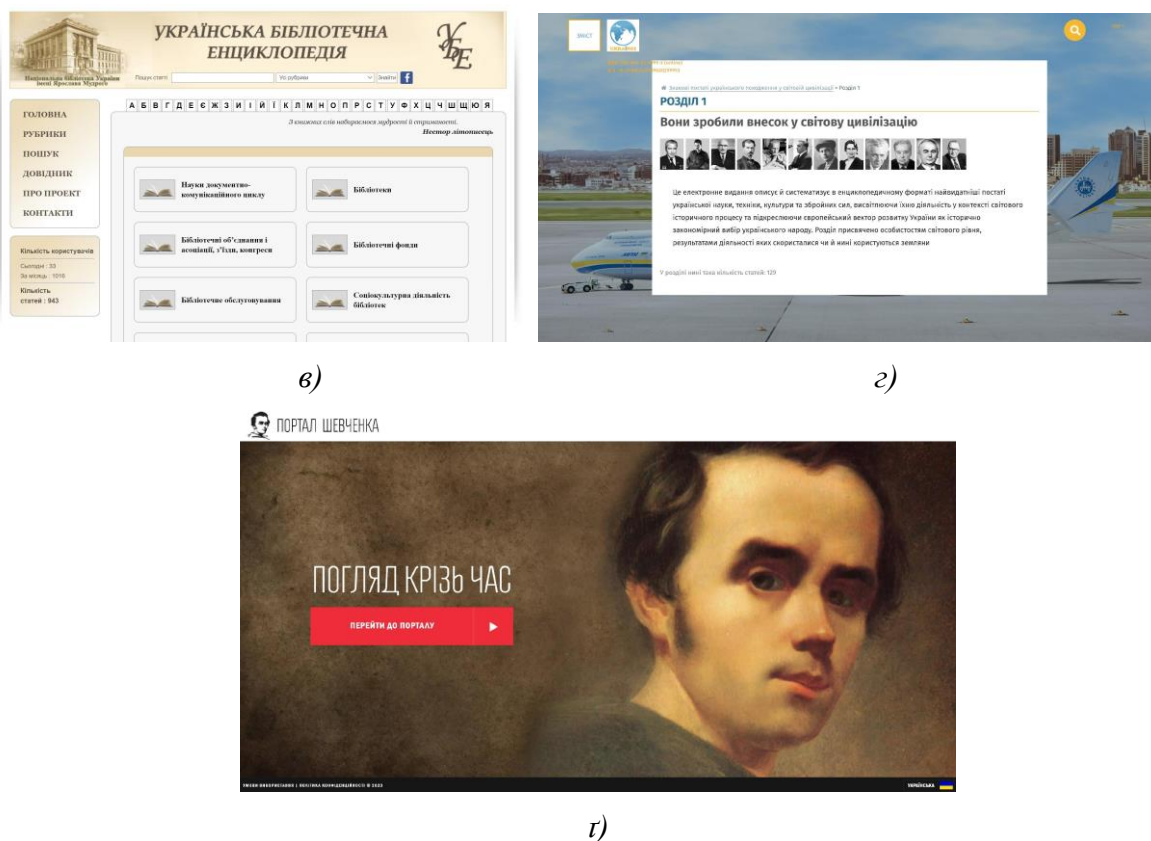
УКРАЇНСЬКА БІБЛІОТЕЧНА ЕНЦИКЛОПЕДІЯ

УБЕ

Національна бібліотека України імені Ярослава Мудрого

Пошук статті: Усі рубрики Знайти

ГОЛОВНА
РУБРИКИ
ПОШУК
ДОВІДНИК
ПРО ПРОЕКТ
КОНТАКТИ

Кількість користувачів
Сьогодні : 33
За місяць : 1016
Кількість статей : 943

А Б В Г Д Е Є Ж З И І Ї Й К Л М Н О П Р С Т У Ф Х Ц Ч Ш Щ Ю Я

З книжних слів набираємося мудрості й стриманості.
Нестор літописець

Науки документно-комунікаційного циклу

Бібліотеки

Бібліотечні об'єднання і асоціації, з'їзди, конгреси

Бібліотечні фонди

Бібліотечне обслуговування

Соціокультурна діяльність бібліотек

в)

ЗМІСТ

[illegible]

Визначні постаті українського походження у світовій цивілізації › Розділ 1

РОЗДІЛ 1

Вони зробили внесок у світову цивілізацію

Це електронне видання описує й систематизує в енциклопедичному форматі найвидатніші постаті української науки, техніки, культури та збройних сил, висвітлюючи їхню діяльність у контексті світового історичного процесу та підкреслюючи європейський вектор розвитку України як історично закономірний вибір українського народу. Розділ присвячено особистостям світового рівня, результатами діяльності яких скористалися чи й нині користуються земляни

У розділі нині така кількість статей: 129

г)

ПОРТАЛ ШЕВЧЕНКА

ПОГЛЯД КРІЗЬ ЧАС

ПЕРЕЙТИ ДО ПОРТАЛУ

УМОВИ ВИКОРИСТАННЯ | ПОЛІТИКА КОНФІДЕНЦІЙНОСТІ © 2023

УКРАЇНСЬКА

ґ)